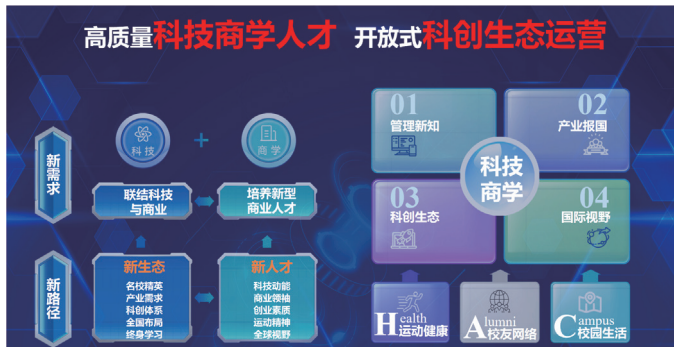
高质量科技商学人才 开放式科创生态运营

新需求

科技 + 商学

联结科技与商业

培养新型商业人才

新路径

新生态
名校精英
产业需求
科创体系
全国布局
终身学习

新人才
科技动能
商业领袖
创业素质
运动精神
全球视野

01 管理新知

02 产业报国

科技商学

03 科创生态

04 国际视野

Health 运动健康

Alumni 校友网络

Campus 校园生活